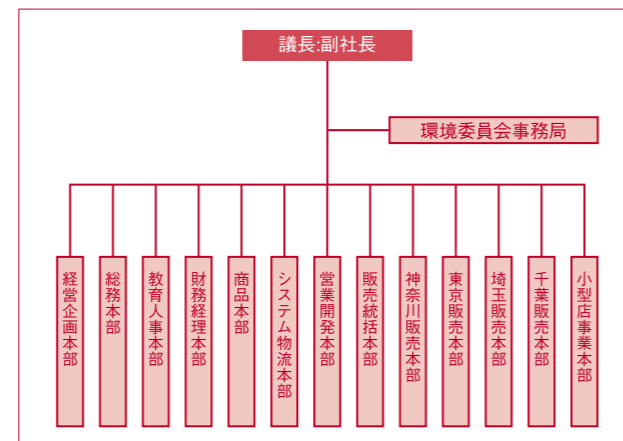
議長:副社長

環境委員会事務局

経営企画本部

総務本部

教育人事本部

財務経理本部

商品本部

システム物流本部

営業開発本部

販売統括本部

神奈川販売本部

東京販売本部

埼玉販売本部

千葉販売本部

小型店事業本部